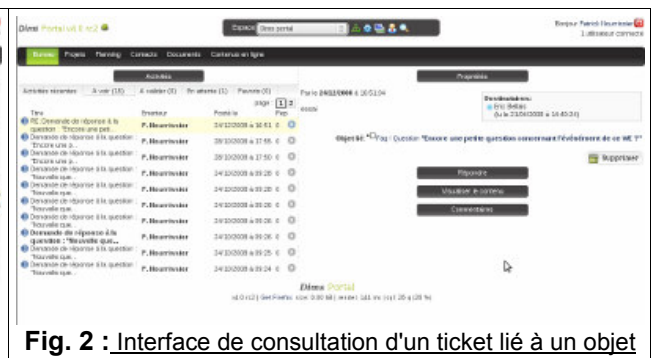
Dimi Portail v0.8 rc2

Espace Mon portail

Bonjour Patrick Heurtevise
1 utilisateur connecté

Bureau Projets Planning Contacts Documents Contenus en ligne

Activités

Activités récentes | A voir (15) | A valider (0) | En attente (1) | Favoris (0)

page 1 2

| Titre | Emetteur | Posté le | Prio |
|---|---|---|---|
| RE: Demande de réponse à la question : "Encore une peti... | P. Heurtevise | 24/10/2008 à 16:51 | |
| Demande de réponse à la question : "Encore une p... | P. Heurtevise | 28/10/2008 à 17:55 | |
| Demande de réponse à la question : "Encore une p... | P. Heurtevise | 28/10/2008 à 17:50 | |
| Demande de réponse à la question : "Nouvelle que... | P. Heurtevise | 24/10/2008 à 09:28 | |
| Demande de réponse à la question : "Nouvelle que... | P. Heurtevise | 24/10/2008 à 09:28 | |
| Demande de réponse à la question : "Nouvelle que... | P. Heurtevise | 24/10/2008 à 09:28 | |
| Demande de réponse à la question : "Nouvelle que... | P. Heurtevise | 24/10/2008 à 09:28 | |
| Demande de réponse à la question : "Nouvelle que... | P. Heurtevise | 24/10/2008 à 09:28 | |
| Demande de réponse à la question : "Nouvelle que... | P. Heurtevise | 24/10/2008 à 09:28 | |
| Demande de réponse à la question : "Nouvelle que... | P. Heurtevise | 24/10/2008 à 09:24 | |

Propriétés

Posté 24/10/2008 à 16:51:04

Destinataires :
Eric Bellais
(lu le 23/04/2008 à 16:40:34)

Objet lié : Faq : Question "Encore une petite question concernant l'événement de ce WE ?"

Supprimer

Répondre

Visualiser le contenu

Commentaires

Dimi Portail
v0.8 rc2 | Get Firefox | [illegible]

Fig. 2 : Interface de consultation d'un ticket lié à un objet